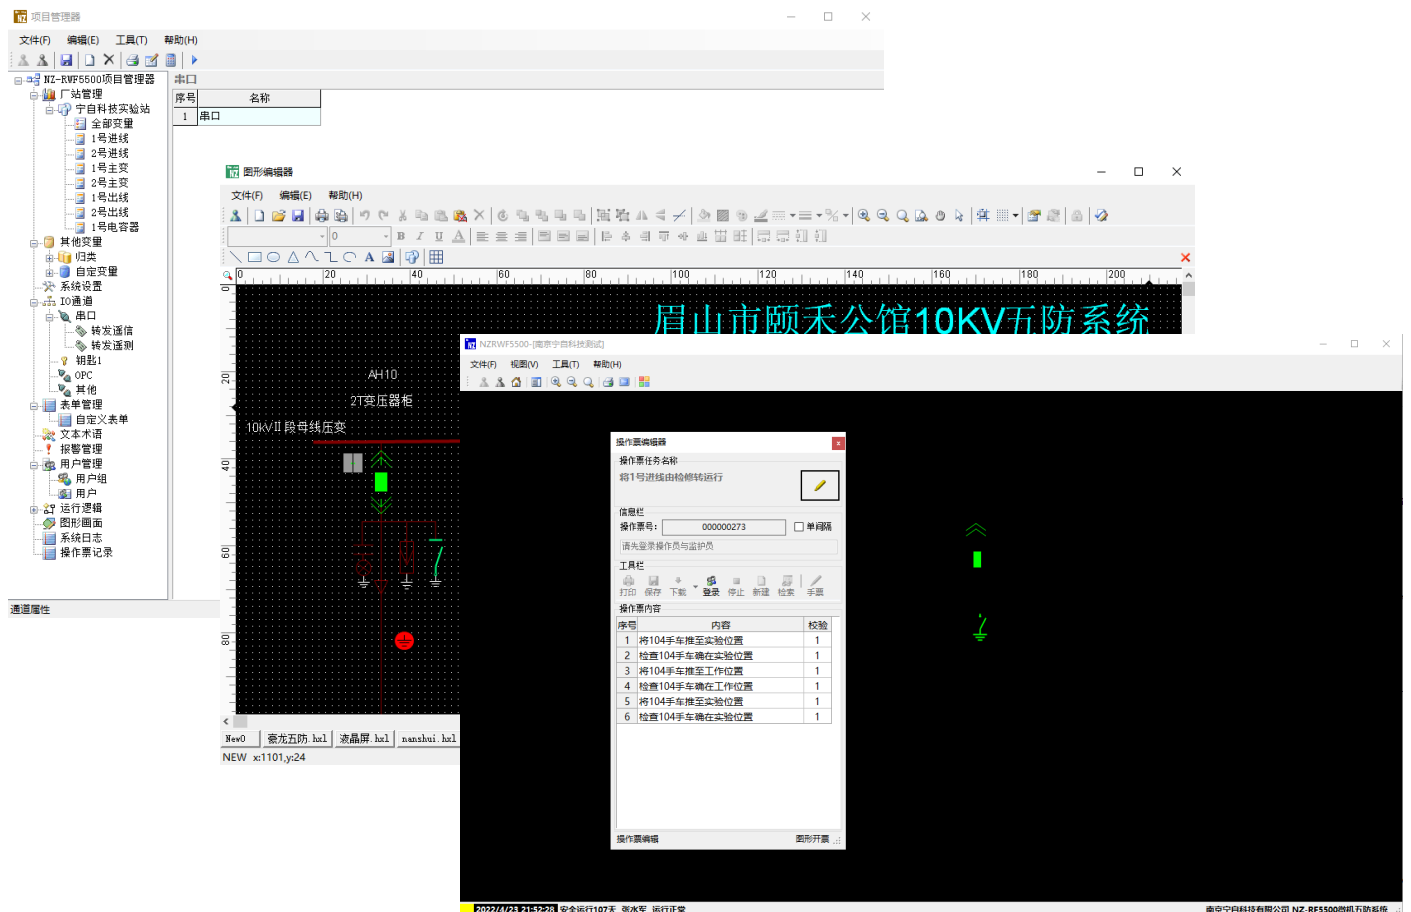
项目管理器

文件(F) 编辑(E) 工具(T) 帮助(H)

NZ-RWF5500项目管理器
厂站管理
宁自科技实验站
全部变量
1号进线
2号进线
1号主变
2号主变
1号出线
2号出线
1号电容器
其他变量
归类
自定变量
系统设置
IO通道
串口
转发通信
转发通测
钥匙1
OPC
其他
表单管理
自定义表单
文本术语
报警管理
用户管理
用户组
用户
运行逻辑
图形画面
系统日志
操作票记录

通道属性

串口

| 序号 | 名称 |
|---|---|
| 1 | 串口 |

图形编辑器

文件(F) 编辑(E) 帮助(H)

0 20 40 60 80 100 120 140 160 180 200

眉山市颐禾公馆10KV五防系统

AH10
2T变压器柜
10kVⅡ段母线压变

New0 | 豪龙五防.hxl | 液晶屏.hxl | nanshui.hxl

NEW x:1101,y:24

NZRWF5500-[南京宁自科技测试]

文件(F) 视图(V) 工具(T) 帮助(H)

操作票编辑器

操作票任务名称
将1号进线由检修转运行

信息栏
操作票号: 000000273 单间隔
请先登录操作员与监护员

工具栏
打印 保存 下载 登录 停止 新建 检索 手票

操作内容

| 序号 | 内容 | 校验 |
|---|---|---|
| 1 | 将104手车推至实验位置 | 1 |
| 2 | 检查104手车确在实验位置 | 1 |
| 3 | 将104手车推至工作位置 | 1 |
| 4 | 检查104手车确在工作位置 | 1 |
| 5 | 将104手车推至实验位置 | 1 |
| 6 | 检查104手车确在实验位置 | 1 |

操作票编辑 图形开票

2022/4/23 21:52:28 安全运行107天 张水军 运行正常 南京宁自科技有限公司 NZ-RF5500微机五防系统